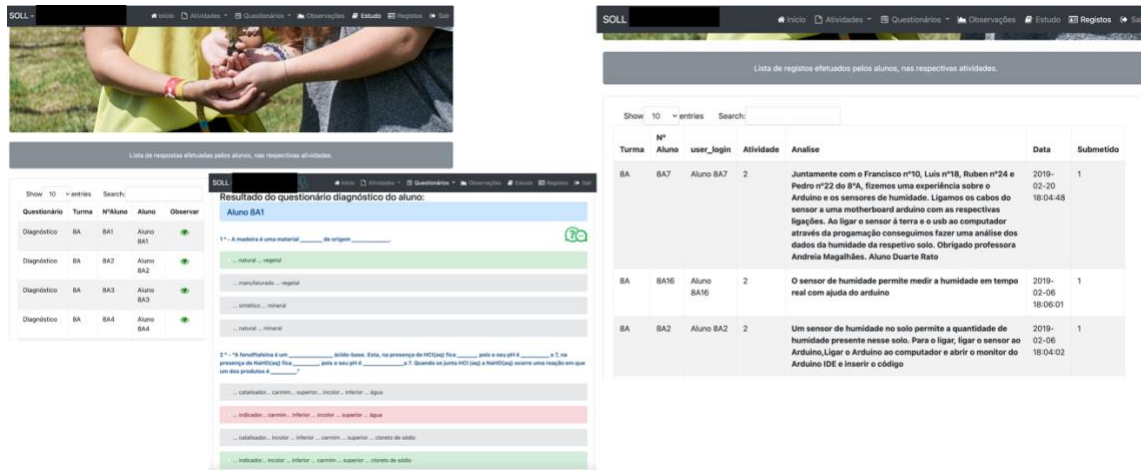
SOLL - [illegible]

Início Atividades Questionários Observações Estudo Registos Sair

Lista de respostas efetuadas pelos alunos, nas respectivas atividades.

Show 10 entries Search:

| Questionário | Turma | NºAluno | Aluno | Observar |
|---|---|---|---|---|
| Diagnóstico | 8A | 8A1 | Aluno 8A1 | |
| Diagnóstico | 8A | 8A2 | Aluno 8A2 | |
| Diagnóstico | 8A | 8A3 | Aluno 8A3 | |
| Diagnóstico | 8A | 8A4 | Aluno 8A4 | |

SOLL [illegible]

Início Atividades Questionários Observações Estudo Registos Sair

Resultado do questionário diagnóstico do aluno:

Aluno 8A1

1 º - A madeira é um material _______ de origem _________.

... natural ... vegetal

... manufaturado ... vegetal

... sintético ... mineral

... natural ... mineral

2 º - "A fenolftaleína é um _________ ácido-base. Esta, na presença de HCl(aq) fica _______ pois o seu pH é _______ a 7, na presença de NaHO(aq) fica _______ pois o seu pH é _______ a 7. Quando se junta HCl (aq) a NaHO(aq) ocorre uma reação em que um dos produtos é _______."

... catalisador... carmim... superior... incolor... inferior ... água

... indicador... carmim... inferior ... incolor ... superior ... água

... catalisador... incolor ... inferior ... carmim ... superior ... cloreto de sódio

... indicador... incolor ... inferior ... carmim ... superior ... cloreto de sódio

SOLL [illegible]

Início Atividades Questionários Observações Estudo Registos Sair

Lista de registos efetuados pelos alunos, nas respectivas atividades.

Show 10 entries Search:

| Turma | Nº Aluno | user_login | Atividade | Analise | Data | Submetido |
|---|---|---|---|---|---|---|
| 8A | 8A7 | Aluno 8A7 | 2 | Juntamente com o Francisco nº10, Luis nº18, Ruben nº24 e Pedro nº22 do 8ºA, fizemos uma experiência sobre o Arduino e os sensores de humidade. Ligamos os cabos do sensor a uma motherboard arduino com as respectivas ligações. Ao ligar o sensor à terra e o usb ao computador através da progamação conseguimos fazer uma análise dos dados da humidade da respetivo solo. Obrigado professora Andreia Magalhães. Aluno Duarte Rato | 2019-02-20 18:04:48 | 1 |
| 8A | 8A16 | Aluno 8A16 | 2 | O sensor de humidade permite medir a humidade em tempo real com ajuda do arduino | 2019-02-06 18:06:01 | 1 |
| 8A | 8A2 | Aluno 8A2 | 2 | Um sensor de humidade no solo permite a quantidade de humidade presente nesse solo. Para o ligar, ligar o sensor ao Arduino,Ligar o Arduino ao computador e abrir o monitor do Arduino IDE e inserir o código | 2019-02-06 18:04:02 | 1 |